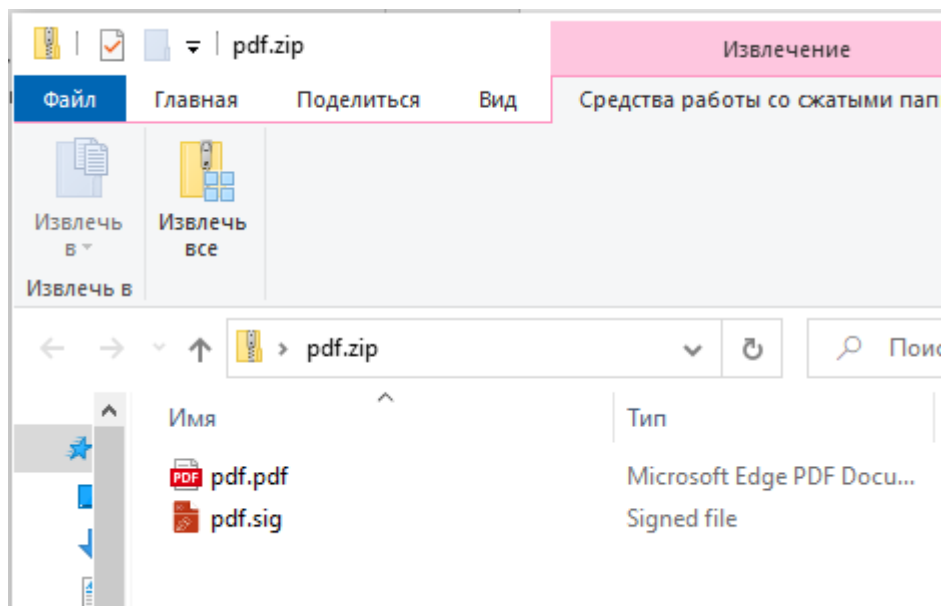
pdf.zip

Извлечение

Файл Главная Поделиться Вид Средства работы со сжатыми папк

Извлечь в

Извлечь все

Извлечь в

pdf.zip

Поис

Имя

Тип

PDF pdf.pdf

Microsoft Edge PDF Docu...

pdf.sig

Signed file